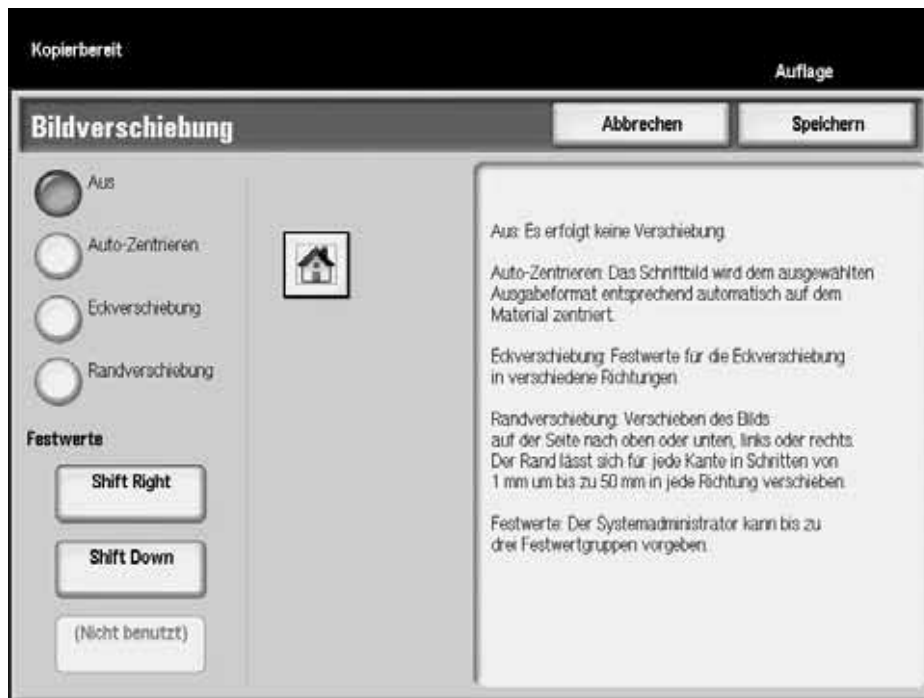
Kopierbereit

Auflage

Bildverschiebung

Abbrechen

Speichern

Aus

Auto-Zentrieren

Eckverschiebung

Randverschiebung

Festwerte

Shift Right

Shift Down

(Nicht benutzt)

Aus: Es erfolgt keine Verschiebung.

Auto-Zentrieren: Das Schriftbild wird dem ausgewählten Ausgabeformat entsprechend automatisch auf dem Material zentriert.

Eckverschiebung: Festwerte für die Eckverschiebung in verschiedene Richtungen.

Randverschiebung: Verschieben des Bilds auf der Seite nach oben oder unten, links oder rechts. Der Rand lässt sich für jede Kante in Schritten von 1 mm um bis zu 50 mm in jede Richtung verschieben.

Festwerte: Der Systemadministrator kann bis zu drei Festwertgruppen vorgeben.